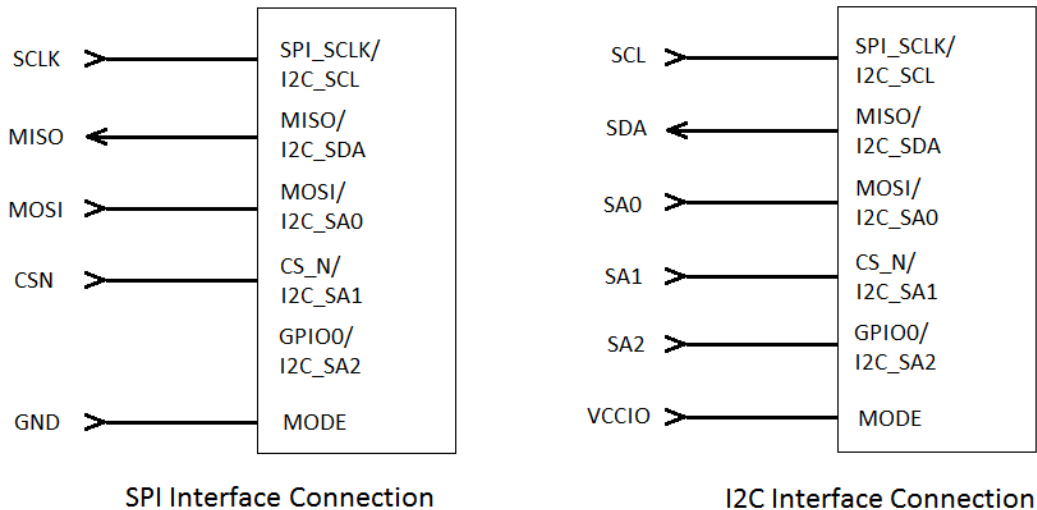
SCLK
MISO
MOSI
CSN
GND

SPI_SCLK/
I2C_SCL
MISO/
I2C_SDA
MOSI/
I2C_SA0
CS_N/
I2C_SA1
GPIO0/
I2C_SA2
MODE

SPI Interface Connection

SCL
SDA
SA0
SA1
SA2
VCCIO

SPI_SCLK/
I2C_SCL
MISO/
I2C_SDA
MOSI/
I2C_SA0
CS_N/
I2C_SA1
GPIO0/
I2C_SA2
MODE

I2C Interface Connection